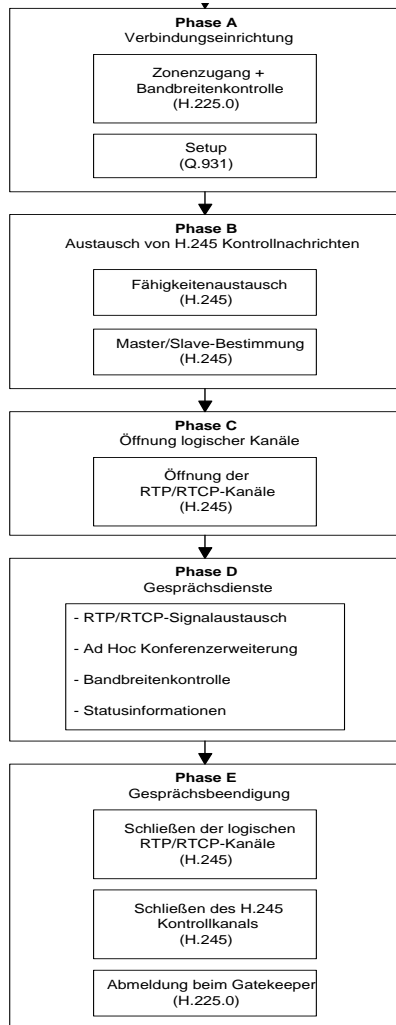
**Phase A**
Verbindungseinrichtung

Zonenzugang + Bandbreitenkontrolle (H.225.0)

Setup (Q.931)

**Phase B**
Austausch von H.245 Kontrollnachrichten

Fähigkeitenaustausch (H.245)

Master/Slave-Bestimmung (H.245)

**Phase C**
Öffnung logischer Kanäle

Öffnung der RTP/RTCP-Kanäle (H.245)

**Phase D**
Gesprächsdienste

- RTP/RTCP-Signalaustausch

- Ad Hoc Konferenzerweiterung

- Bandbreitenkontrolle

- Statusinformationen

**Phase E**
Gesprächsbeendigung

Schließen der logischen RTP/RTCP-Kanäle (H.245)

Schließen des H.245 Kontrollkanals (H.245)

Abmeldung beim Gatekeeper (H.225.0)